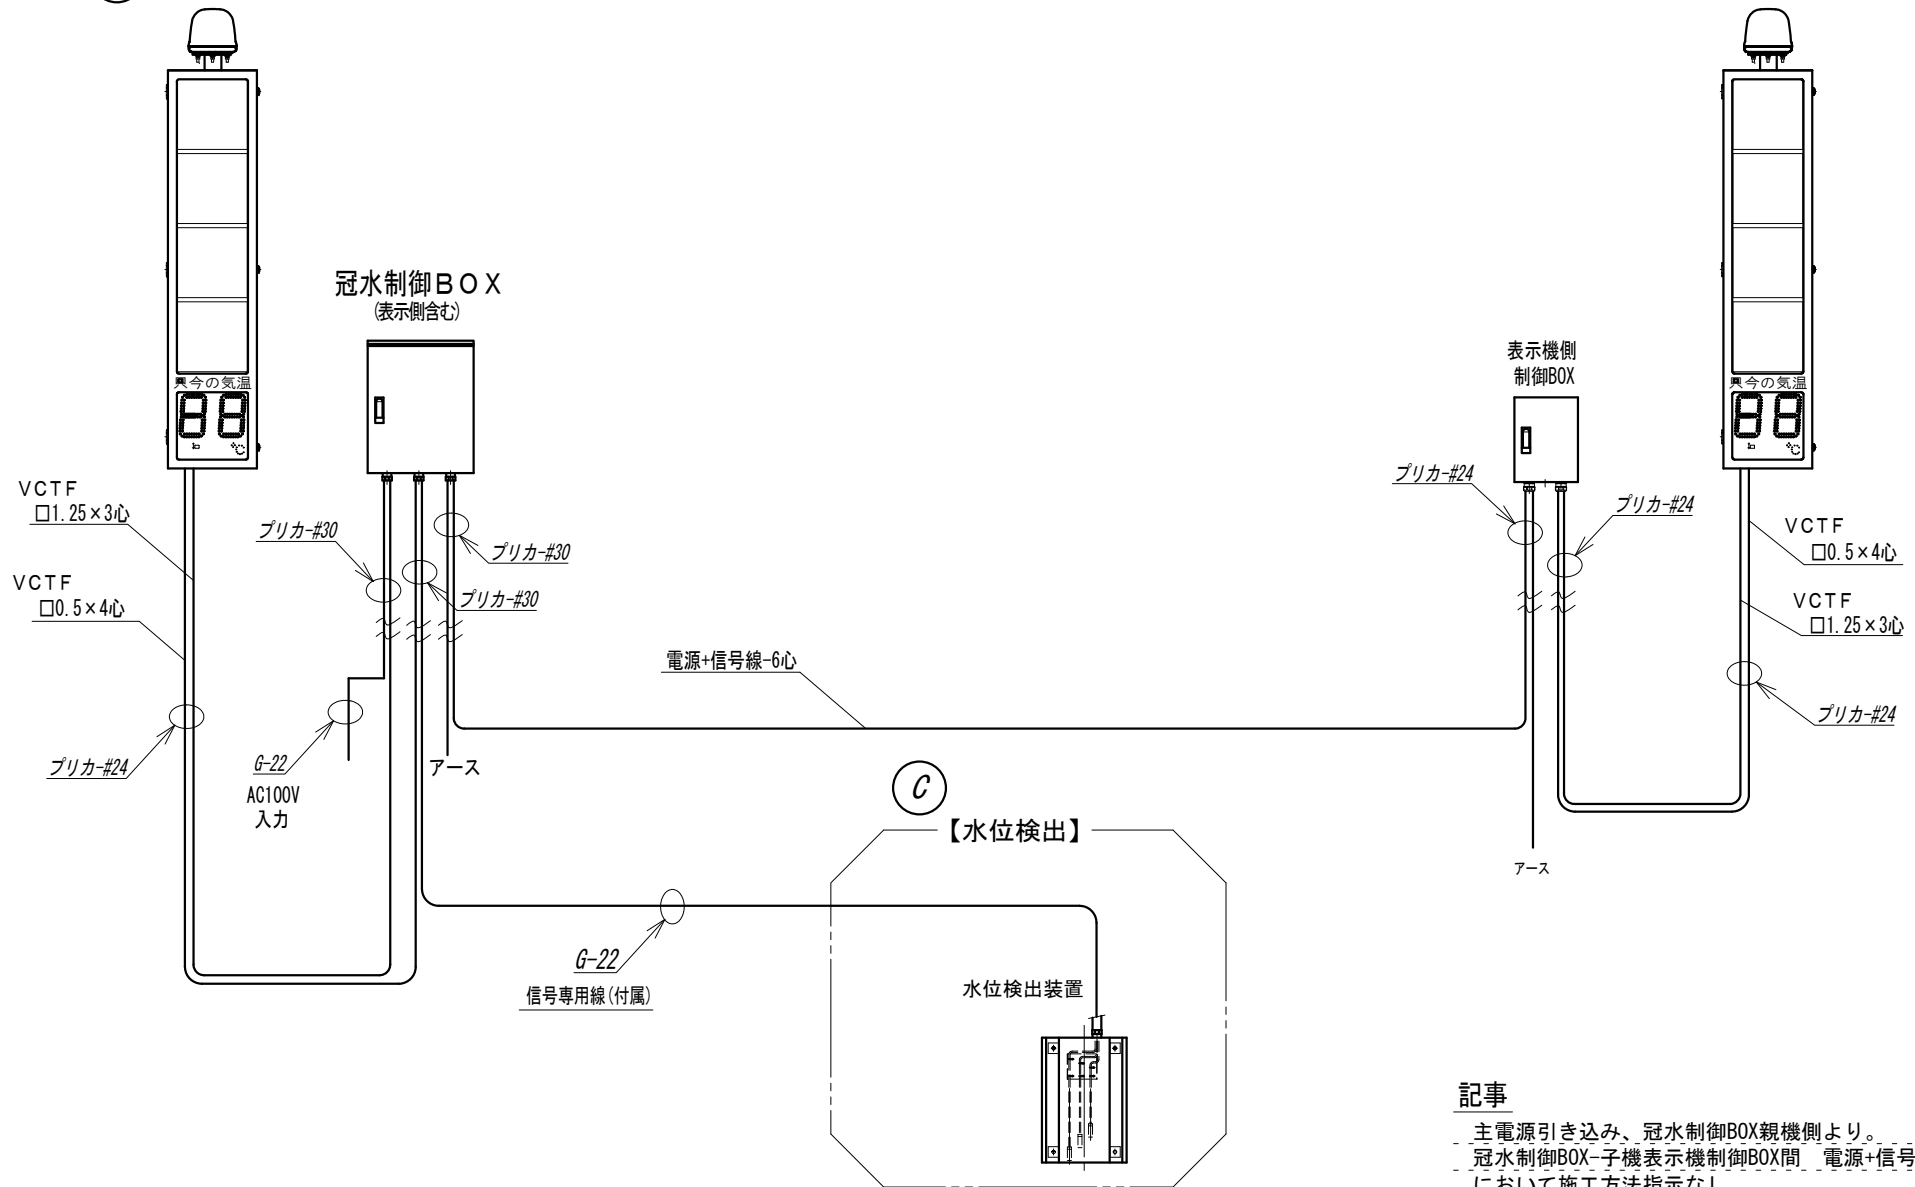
今の気温

88

℃

VCTF
□1.25×3心

VCTF
□0.5×4心

プリカ-#24

冠水制御ＢＯＸ
(表示側含む)

プリカ-#30

プリカ-#30

プリカ-#30

G-22
AC100V
入力

アース

電源+信号線-6心

表示機側
制御BOX

プリカ-#24

プリカ-#24

今の気温

88

℃

VCTF
□0.5×4心

VCTF
□1.25×3心

プリカ-#24

アース

C

【水位検出】

水位検出装置

G-22
信号専用線(付属)

記事
主電源引き込み、冠水制御BOX親機側より。
冠水制御BOX-子機表示機制御BOX間 電源+信号
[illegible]